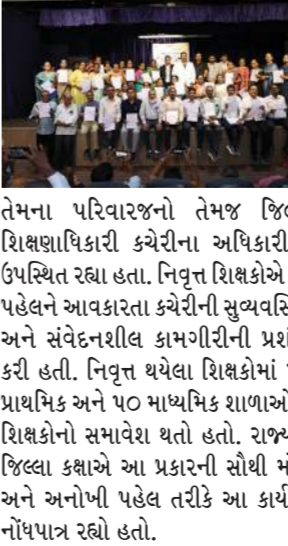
તેમના પરિવારજનો તેમજ જિલ્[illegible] શિક્ષણાધિકારી કચેરીના અધિકારી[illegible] ઉપસ્થિત રહ્યા હતા. નિવૃત્ત શિક્ષકોએ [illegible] પહેલને આવકારતા કચેરીની સુવ્યવસ્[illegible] અને સંવેદનશીલ કામગીરીની પ્રશ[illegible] કરી હતી. નિવૃત્ત થયેલા શિક્ષકોમાં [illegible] પ્રાથમિક અને ૫૦ માધ્યમિક શાળાઓ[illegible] શિક્ષકોનો સમાવેશ થતો હતો. રાજ્ય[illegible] જિલ્લા કક્ષાએ આ પ્રકારની સૌથી મ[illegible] અને અનોખી પહેલ તરીકે આ કાર્ય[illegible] નોંધપાત્ર રહ્યો હતો.